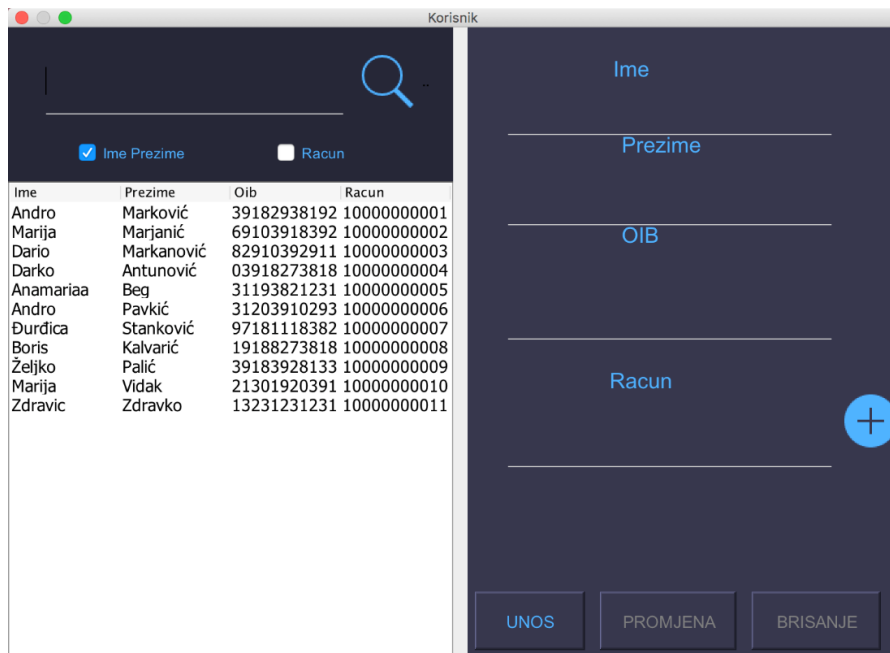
Korisnik

..

Ime Prezime

Racun

| Ime | Prezime | Oib | Racun |
|---|---|---|---|
| Andro | Marković | 39182938192 | 10000000001 |
| Marija | Marjanić | 69103918392 | 10000000002 |
| Dario | Markanović | 82910392911 | 10000000003 |
| Darko | Antunović | 03918273818 | 10000000004 |
| Anamariaa | Beg | 31193821231 | 10000000005 |
| Andro | Pavkić | 31203910293 | 10000000006 |
| Đurđica | Stanković | 97181118382 | 10000000007 |
| Boris | Kalvarić | 19188273818 | 10000000008 |
| Željko | Palić | 39183928133 | 10000000009 |
| Marija | Vidak | 21301920391 | 10000000010 |
| Zdravic | Zdravko | 13231231231 | 10000000011 |

Ime

Prezime

OIB

Racun

UNOS

PROMJENA

BRISANJE